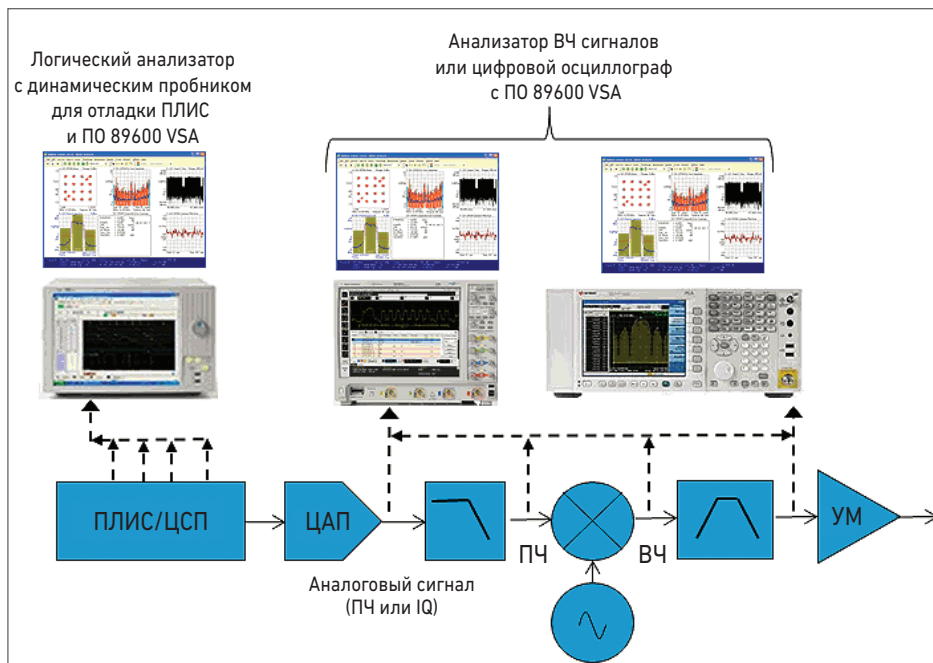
Логический анализатор с динамическим пробником для отладки ПЛИС и ПО 89600 VSA

Анализатор ВЧ сигналов или цифровой осциллограф с ПО 89600 VSA

ПЛИС/ЦСП

ЦАП

ПЧ

ВЧ

УМ

Аналоговый сигнал (ПЧ или IQ)